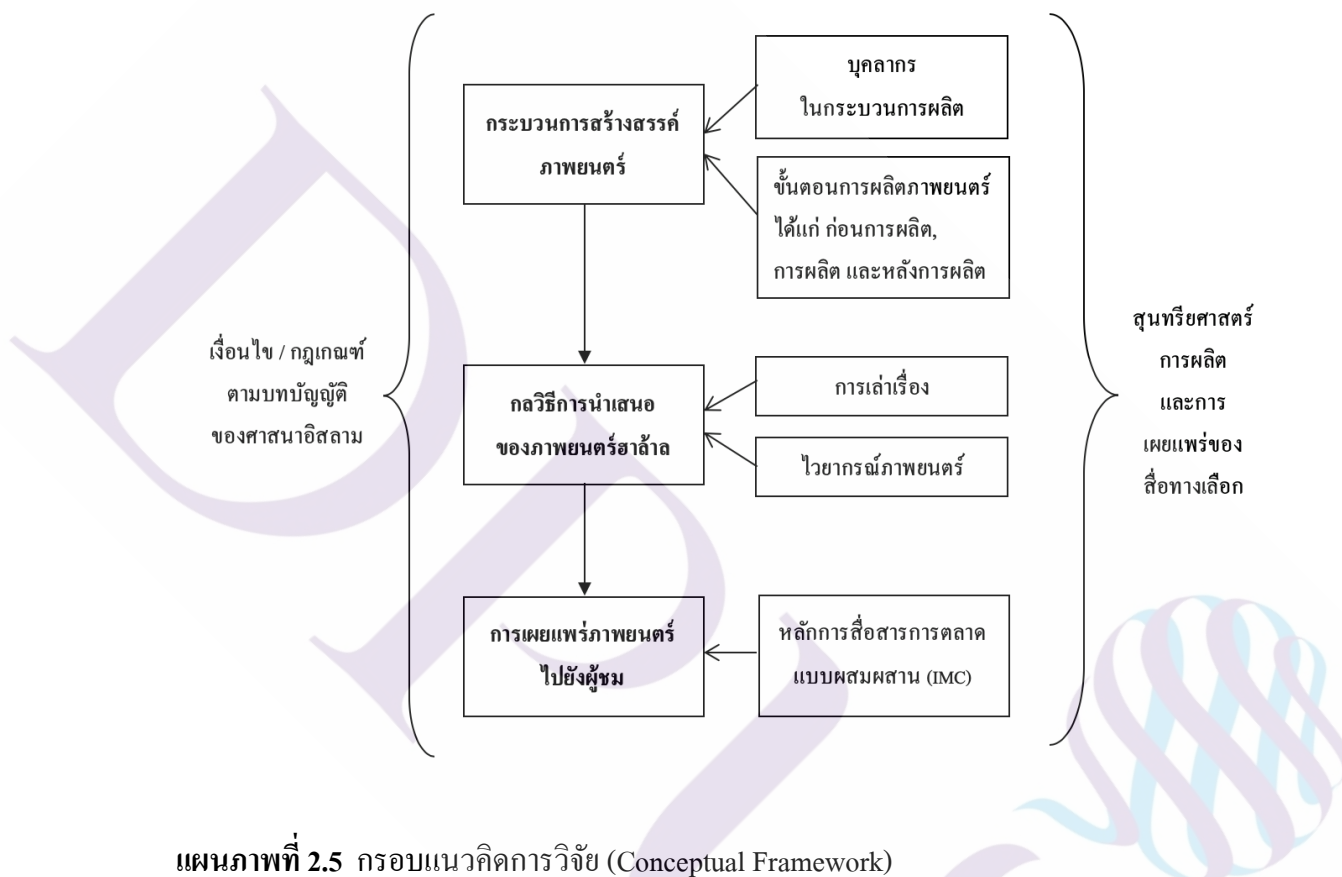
เงื่อนไข / กฎเกณฑ์ ตามบทบัญญัติ ของศาสนาอิสลาม

กระบวนการสร้างสรรค์ภาพยนตร์

บุคลากร ในกระบวนการผลิต

ขั้นตอนการผลิตภาพยนตร์ ได้แก่ ก่อนการผลิต, การผลิต และหลังการผลิต

กลวิธีการนำเสนอของภาพยนตร์ฮาล้าล

การเล่าเรื่อง

ไวยากรณ์ภาพยนตร์

การเผยแพร่ภาพยนตร์ไปยังผู้ชม

หลักการสื่อสารการตลาดแบบผสมผสาน (IMC)

สุนทรียศาสตร์ การผลิต และการ เผยแพร่ของ สื่อทางเลือก

แผนภาพที่ 2.5 กรอบแนวคิดการวิจัย (Conceptual Framework)